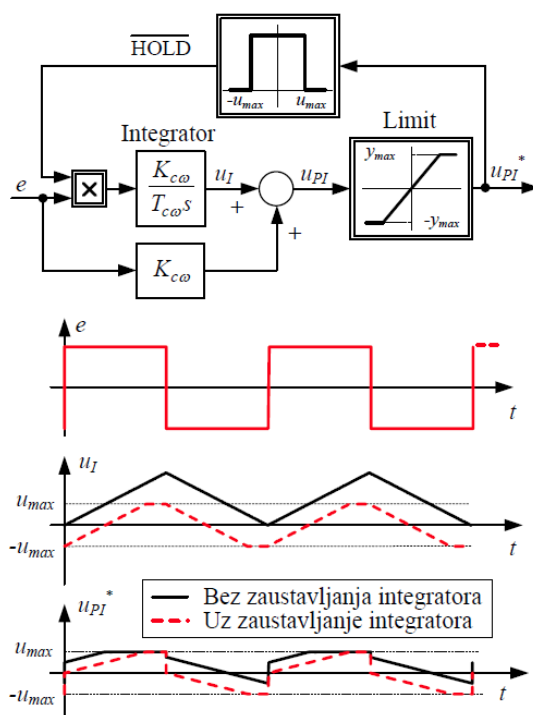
$\overline{\text{HOLD}}$

$-u_{max}$ $u_{max}$

Integrator

Limit

$e$

$\frac{K_{c\omega}}{T_{c\omega}s}$

$u_I$

$u_{PI}$

$y_{max}$

$-y_{max}$

$u_{PI}^*$

+

+

$K_{c\omega}$

$e$

$t$

$u_I$

$u_{max}$

$-u_{max}$

$t$

$u_{PI}^*$

Bez zaustavljanja integratora

Uz zaustavljanje integratora

$u_{max}$

$-u_{max}$

$t$